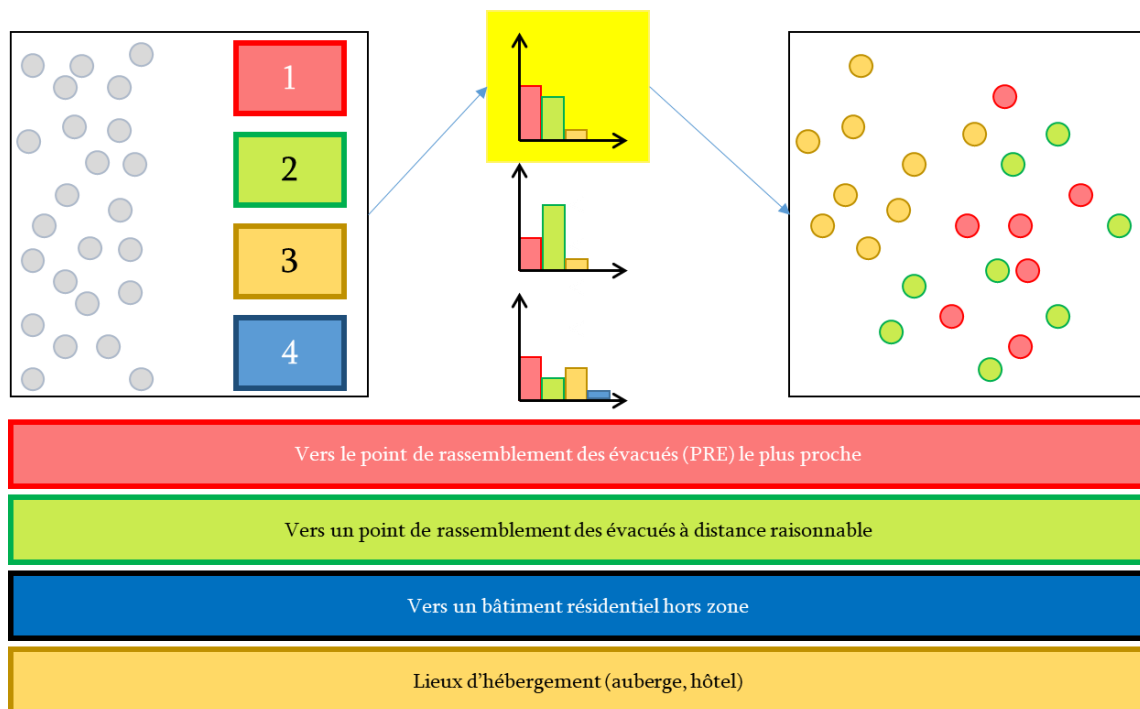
1

2

3

4

Vers le point de rassemblement des évacués (PRE) le plus proche

Vers un point de rassemblement des évacués à distance raisonnable

Vers un bâtiment résidentiel hors zone

Lieux d'hébergement (auberge, hôtel)